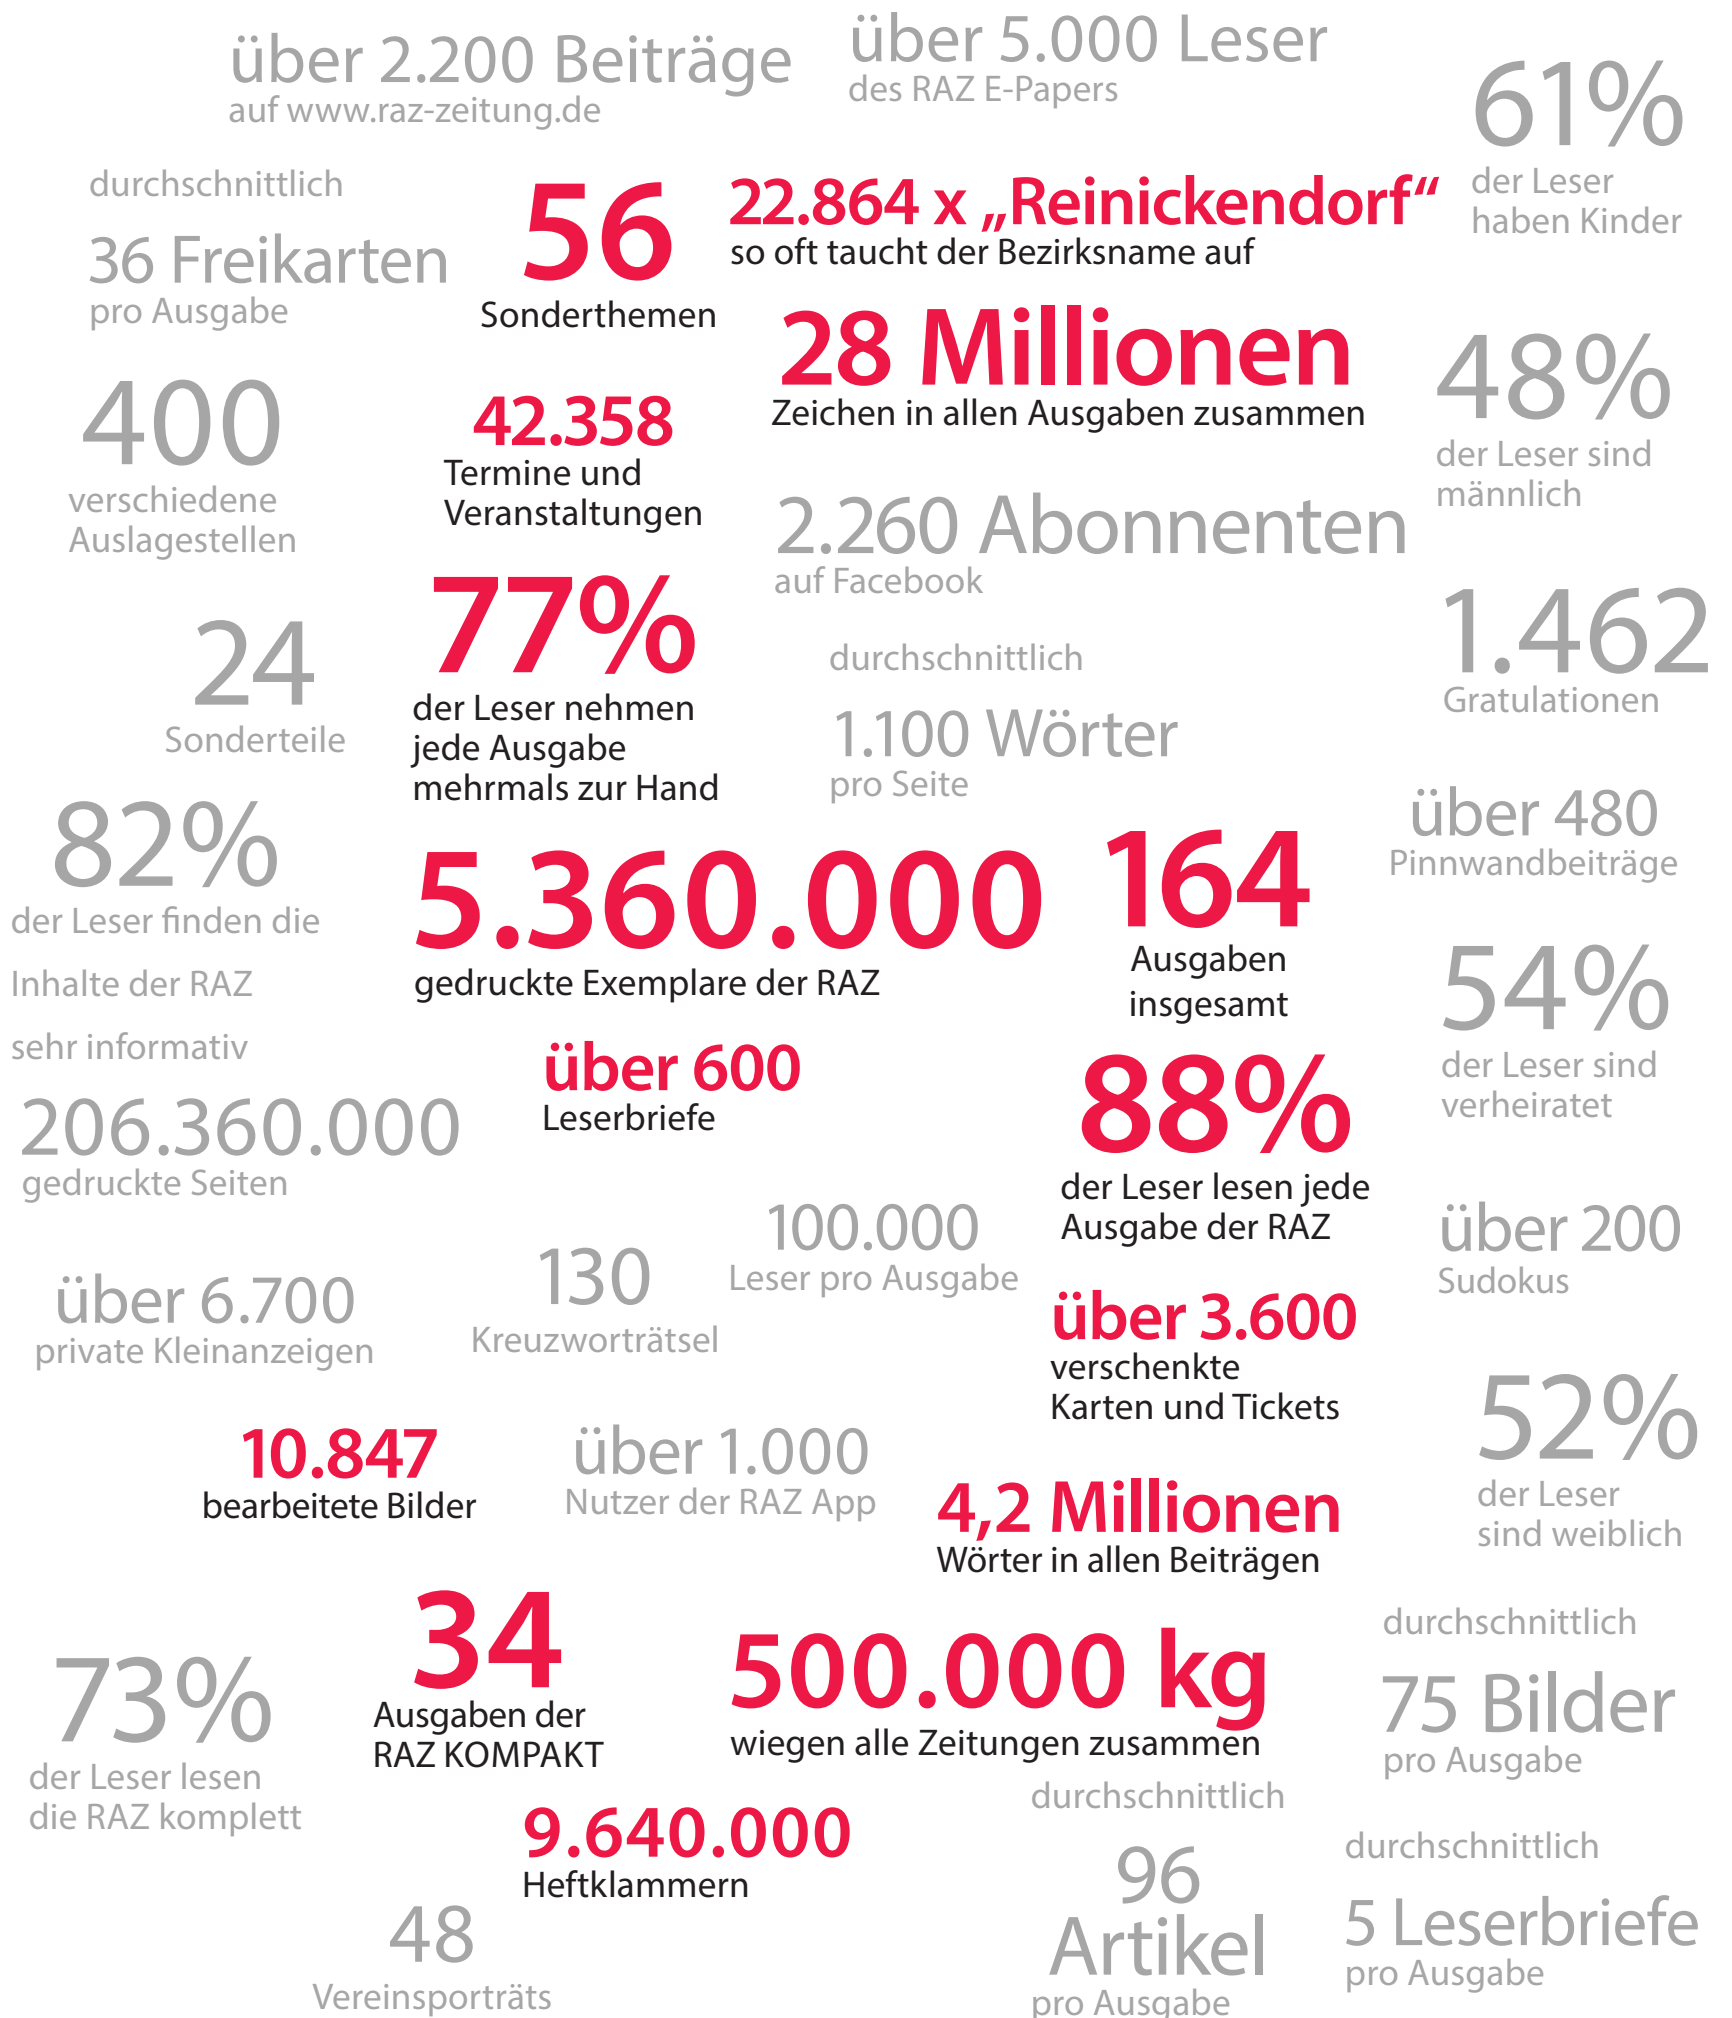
über 2.200 Beiträge
auf www.raz-zeitung.de

über 5.000 Leser
des RAZ E-Papers

61%
der Leser haben Kinder

durchschnittlich
36 Freikarten
pro Ausgabe

56
Sonderthemen

22.864 x „Reinickendorf"
so oft taucht der Bezirksname auf

28 Millionen
Zeichen in allen Ausgaben zusammen

48%
der Leser sind männlich

400
verschiedene Auslagestellen

42.358
Termine und Veranstaltungen

2.260 Abonnenten
auf Facebook

24
Sonderteile

77%
der Leser nehmen jede Ausgabe mehrmals zur Hand

durchschnittlich
1.100 Wörter
pro Seite

1.462
Gratulationen

82%
der Leser finden die Inhalte der RAZ sehr informativ

5.360.000
gedruckte Exemplare der RAZ

164
Ausgaben insgesamt

über 480
Pinnwandbeiträge

54%
der Leser sind verheiratet

206.360.000
gedruckte Seiten

über 600
Leserbriefe

88%
der Leser lesen jede Ausgabe der RAZ

über 6.700
private Kleinanzeigen

130
Kreuzworträtsel

100.000
Leser pro Ausgabe

über 200
Sudokus

über 3.600
verschenkte Karten und Tickets

52%
der Leser sind weiblich

10.847
bearbeitete Bilder

über 1.000
Nutzer der RAZ App

4,2 Millionen
Wörter in allen Beiträgen

73%
der Leser lesen die RAZ komplett

34
Ausgaben der RAZ KOMPAKT

500.000 kg
wiegen alle Zeitungen zusammen

durchschnittlich
75 Bilder
pro Ausgabe

9.640.000
Heftklammern

durchschnittlich
96 Artikel
pro Ausgabe

durchschnittlich
5 Leserbriefe
pro Ausgabe

48
Vereinsporträts